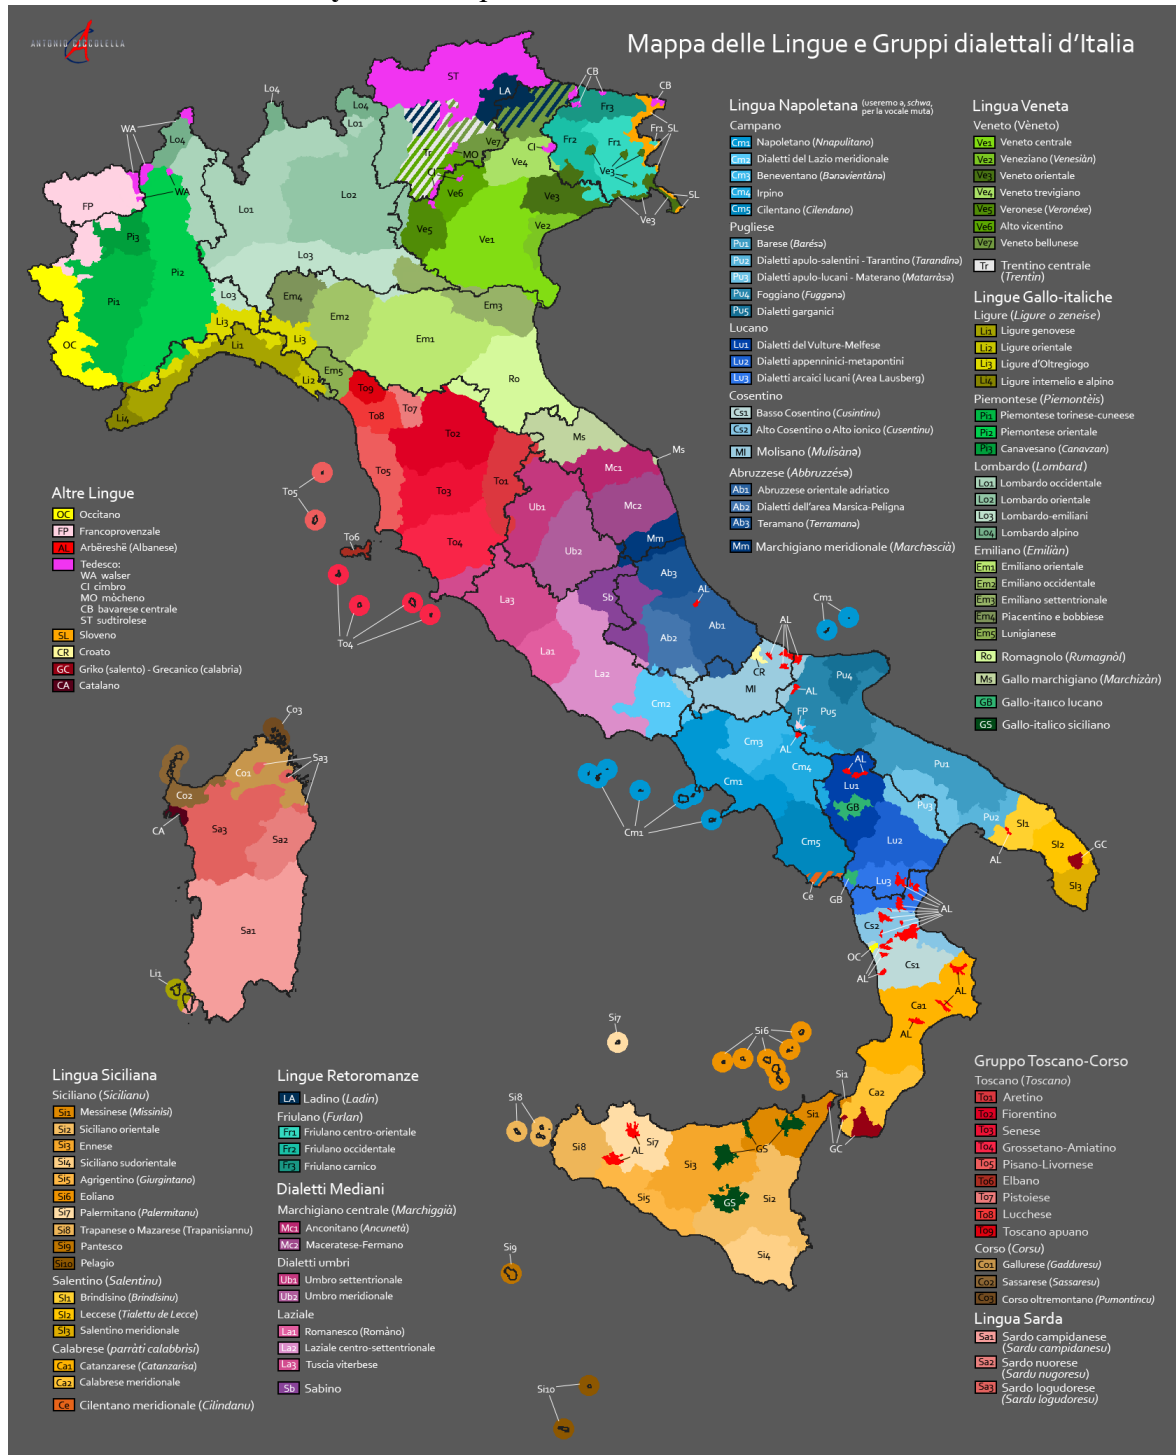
ANTONIO CICCOLELLA

Mappa delle Lingue e Gruppi dialettali d'Italia

Lingua Napoletana (useremo a, schwa, per la vocale muta)
Campano
Cm1 Napoletano (Nnapulitano)
Cm2 Dialetti del Lazio meridionale
Cm3 Beneventano (Banəvientànə)
Cm4 Irpino
Cm5 Cilentano (Cilendano)
Pugliese
Pu1 Barese (Barésə)
Pu2 Dialetti apulo-salentini - Tarantino (Tarandìnə)
Pu3 Dialetti apulo-lucani - Materano (Matarràsə)
Pu4 Foggiano (Fuggianə)
Pu5 Dialetti garganici
Lucano
Lu1 Dialetti del Vulture-Melfese
Lu2 Dialetti appenninici-metapontini
Lu3 Dialetti arcaici lucani (Area Lausberg)
Cosentino
Cs1 Basso Cosentino (Cusintinu)
Cs2 Alto Cosentino o Alto ionico (Cusentinu)
Ml Molisano (Mulisànə)
Abruzzese (Abbruzzésə)
Ab1 Abruzzese orientale adriatico
Ab2 Dialetti dell'area Marsica-Peligna
Ab3 Teramano (Terramanə)
Mm Marchigiano meridionale (Marchəscià)

Lingua Veneta
Veneto (Vèneto)
Ve1 Veneto centrale
Ve2 Veneziano (Venesiàn)
Ve3 Veneto orientale
Ve4 Veneto trevigiano
Ve5 Veronese (Veronéxe)
Ve6 Alto vicentino
Ve7 Veneto bellunese
Tr Trentino centrale (Trentin)

Lingue Gallo-italiche
Ligure (Ligure o zeneise)
Li1 Ligure genovese
Li2 Ligure orientale
Li3 Ligure d'Oltregiogo
Li4 Ligure intemelio e alpino
Piemontese (Piemontèis)
Pi1 Piemontese torinese-cuneese
Pi2 Piemontese orientale
Pi3 Canavesano (Canavzan)
Lombardo (Lombard)
Lo1 Lombardo occidentale
Lo2 Lombardo orientale
Lo3 Lombardo-emiliani
Lo4 Lombardo alpino
Emiliano (Emiliàn)
Em1 Emiliano orientale
Em2 Emiliano occidentale
Em3 Emiliano settentrionale
Em4 Piacentino e bobbiese
Em5 Lunigianese
Ro Romagnolo (Rumagnòl)
Ms Gallo marchigiano (Marchizàn)
GB Gallo-italico lucano
GS Gallo-italico siciliano

Altre Lingue
OC Occitano
FP Francoprovenzale
AL Arbëreshë (Albanese)
Tedesco:
WA walser
CI cimbro
MO mòcheno
CB bavarese centrale
ST sudtirolese
SL Sloveno
CR Croato
GC Griko (salento) - Grecanico (calabria)
CA Catalano

Lingua Siciliana
Siciliano (Sicilianu)
Si1 Messinese (Missinisi)
Si2 Siciliano orientale
Si3 Ennese
Si4 Siciliano sudorientale
Si5 Agrigentino (Giurgintanu)
Si6 Eoliano
Si7 Palermitano (Palermitanu)
Si8 Trapanese o Mazarese (Trapanisiannu)
Si9 Pantesco
Si10 Pelagio
Salentino (Salentinu)
Sl1 Brindisino (Brindisinu)
Sl2 Leccese (Tialettu de Lecce)
Sl3 Salentino meridionale
Calabrese (parràti calabbrìsi)
Ca1 Catanzarese (Catanzarisa)
Ca2 Calabrese meridionale
Ce Cilentano meridionale (Cilindanu)

Lingue Retoromanze
LA Ladino (Ladin)
Friulano (Furlan)
Fr1 Friulano centro-orientale
Fr2 Friulano occidentale
Fr3 Friulano carnico

Dialetti Mediani
Marchigiano centrale (Marchigià)
Mc1 Anconitano (Ancunetà)
Mc2 Maceratese-Fermano
Dialetti umbri
Ub1 Umbro settentrionale
Ub2 Umbro meridionale
Laziale
La1 Romanesco (Romàno)
La2 Laziale centro-settentrionale
La3 Tuscia viterbese
Sb Sabino

Gruppo Toscano-Corso
Toscano (Toscano)
To1 Aretino
To2 Fiorentino
To3 Senese
To4 Grossetano-Amiatino
To5 Pisano-Livornese
To6 Elbano
To7 Pistoiese
To8 Lucchese
To9 Toscano apuano
Corso (Corsu)
Co1 Gallurese (Gadduresu)
Co2 Sassarese (Sassaresu)
Co3 Corso oltremontano (Pumontincu)

Lingua Sarda
Sa1 Sardo campidanese (Sardu campidanesu)
Sa2 Sardo nuorese (Sardu nugoresu)
Sa3 Sardo logudorese (Sardu logudoresu)

ST LA CB CB Fr3 Fr1 SL Fr2 Fr1 Ve3 SL Ve3 CI MO Ve7 Ve4 Ve3 Ve2 Ve6 Ve5 Ve1 Tr CI Lo4 Lo4 Lo1 WA Lo4 WA FP Lo1 Lo2 Pi3 Pi2 Pi1 Lo3 Lo3 OC Em4 Em3 Em2 Em1 Li3 Li1 Li3 Li2 Em5 Li4 Ro To9 To8 To7 To2 Ms Ms To5 To3 To1 Mc1 Mc2 Ub1 To5 To6 To4 Ub2 Mm Ab3 To4 La3 Sb AL Ab1 Ab2 Cm1 La1 La2 CR Ml AL FP Pu4 Pu5 Cm2 Cm3 AL Cm4 AL Lu1 GB Pu1 Pu3 Pu2 Sl1 Sl2 GC Sl3 AL Cm1 Cm1 Cm5 Lu2 Ce GB Lu3 AL Cs2 OC AL Cs1 AL Ca1 AL Co3 Sa3 Co1 Co2 CA Sa3 Sa2 Sa1 Li1 Si7 Si6 Si8 Si1 Ca2 GC Si8 Si7 AL GS Si3 Si1 GS Si5 Si2 Si4 Si9 Si10